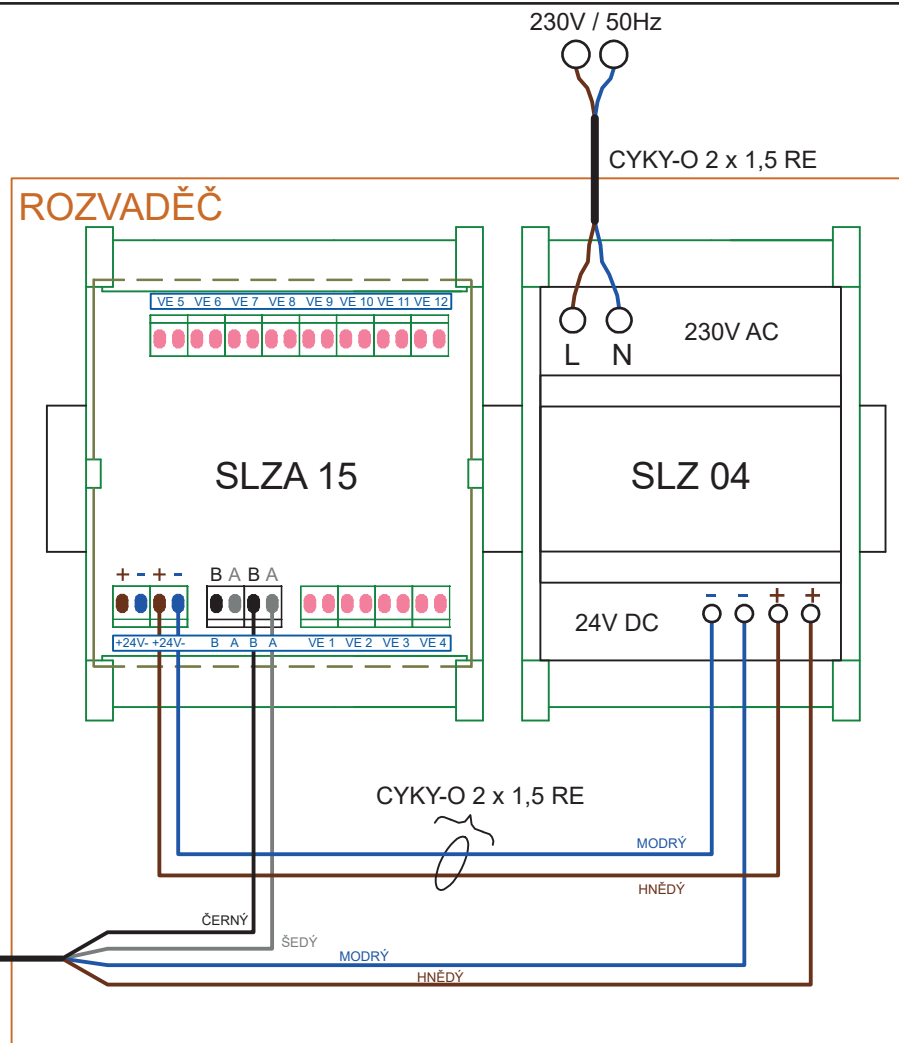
230V / 50Hz

CYKY-O 2 x 1,5 RE

ROZVADĚČ

VE 5 VE 6 VE 7 VE 8 VE 9 VE 10 VE 11 VE 12

L N

230V AC

SLZA 15

SLZ 04

+ - + -

B A B A

+24V- +24V- B A B A VE 1 VE 2 VE 3 VE 4

24V DC

- - + +

CYKY-O 2 x 1,5 RE

MODRÝ

HNĚDÝ

ČERNÝ

ŠEDÝ

MODRÝ

HNĚDÝ